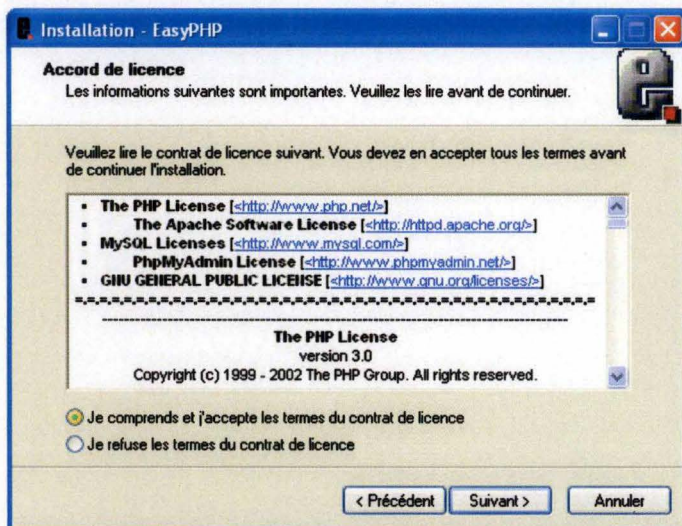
Installation - EasyPHP

Accord de licence
Les informations suivantes sont importantes. Veuillez les lire avant de continuer.

Veuillez lire le contrat de licence suivant. Vous devez en accepter tous les termes avant de continuer l'installation.

- The PHP License [<http://www.php.net/>]
- The Apache Software License [<http://httpd.apache.org/>]
- MySQL Licenses [<http://www.mysql.com/>]
- PhpMyAdmin License [<http://www.phpmyadmin.net/>]
- GNU GENERAL PUBLIC LICENSE [<http://www.gnu.org/licenses/>]

=-=-=-=-=-=-=-=-=-=-=-=-=-=-=-=-=-=-=-=-=-=-=-=-=-=-=-=-=-=-=-=-=-=-=-=-=-=-=-=-=-=-=-=-=

---------------------------------------------------------------------

The PHP License
version 3.0
Copyright (c) 1999 - 2002 The PHP Group. All rights reserved.

Je comprends et j'accepte les termes du contrat de licence
Je refuse les termes du contrat de licence

< Précédent | Suivant > | Annuler